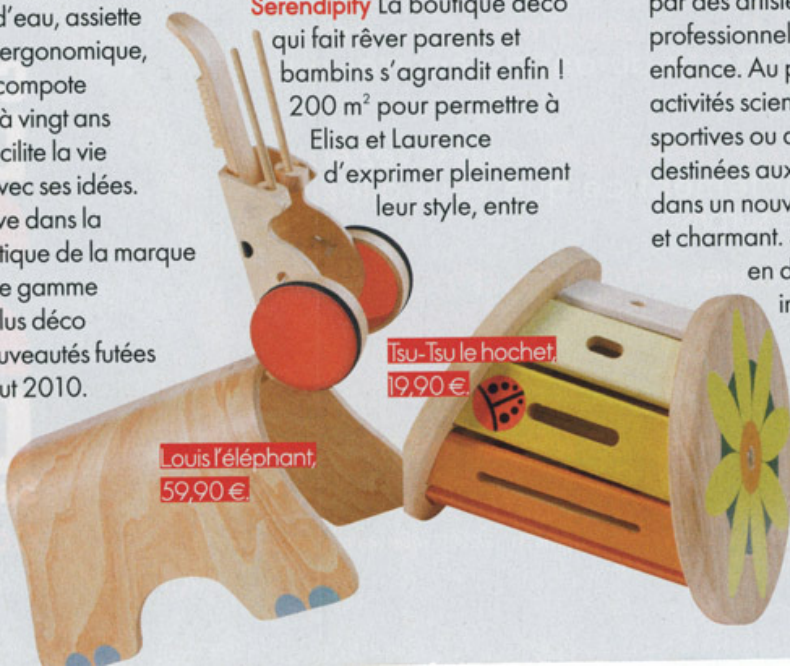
d'eau, assiette ergonomique, compote à vingt ans cilite la vie vec ses idées. ve dans la tique de la marque e gamme lus déco uveautés futées ut 2010.

Serendipity La boutique déco qui fait rêver parents et bambins s'agrandit enfin ! 200 m² pour permettre à Elisa et Laurence d'exprimer pleinement leur style, entre

par des anisé professionnel enfance. Au p activités scien sportives ou d destinées aux dans un nouv et charmant. en d in

Tsu-Tsu le hochet, 19,90 €.

Louis l'éléphant, 59,90 €.